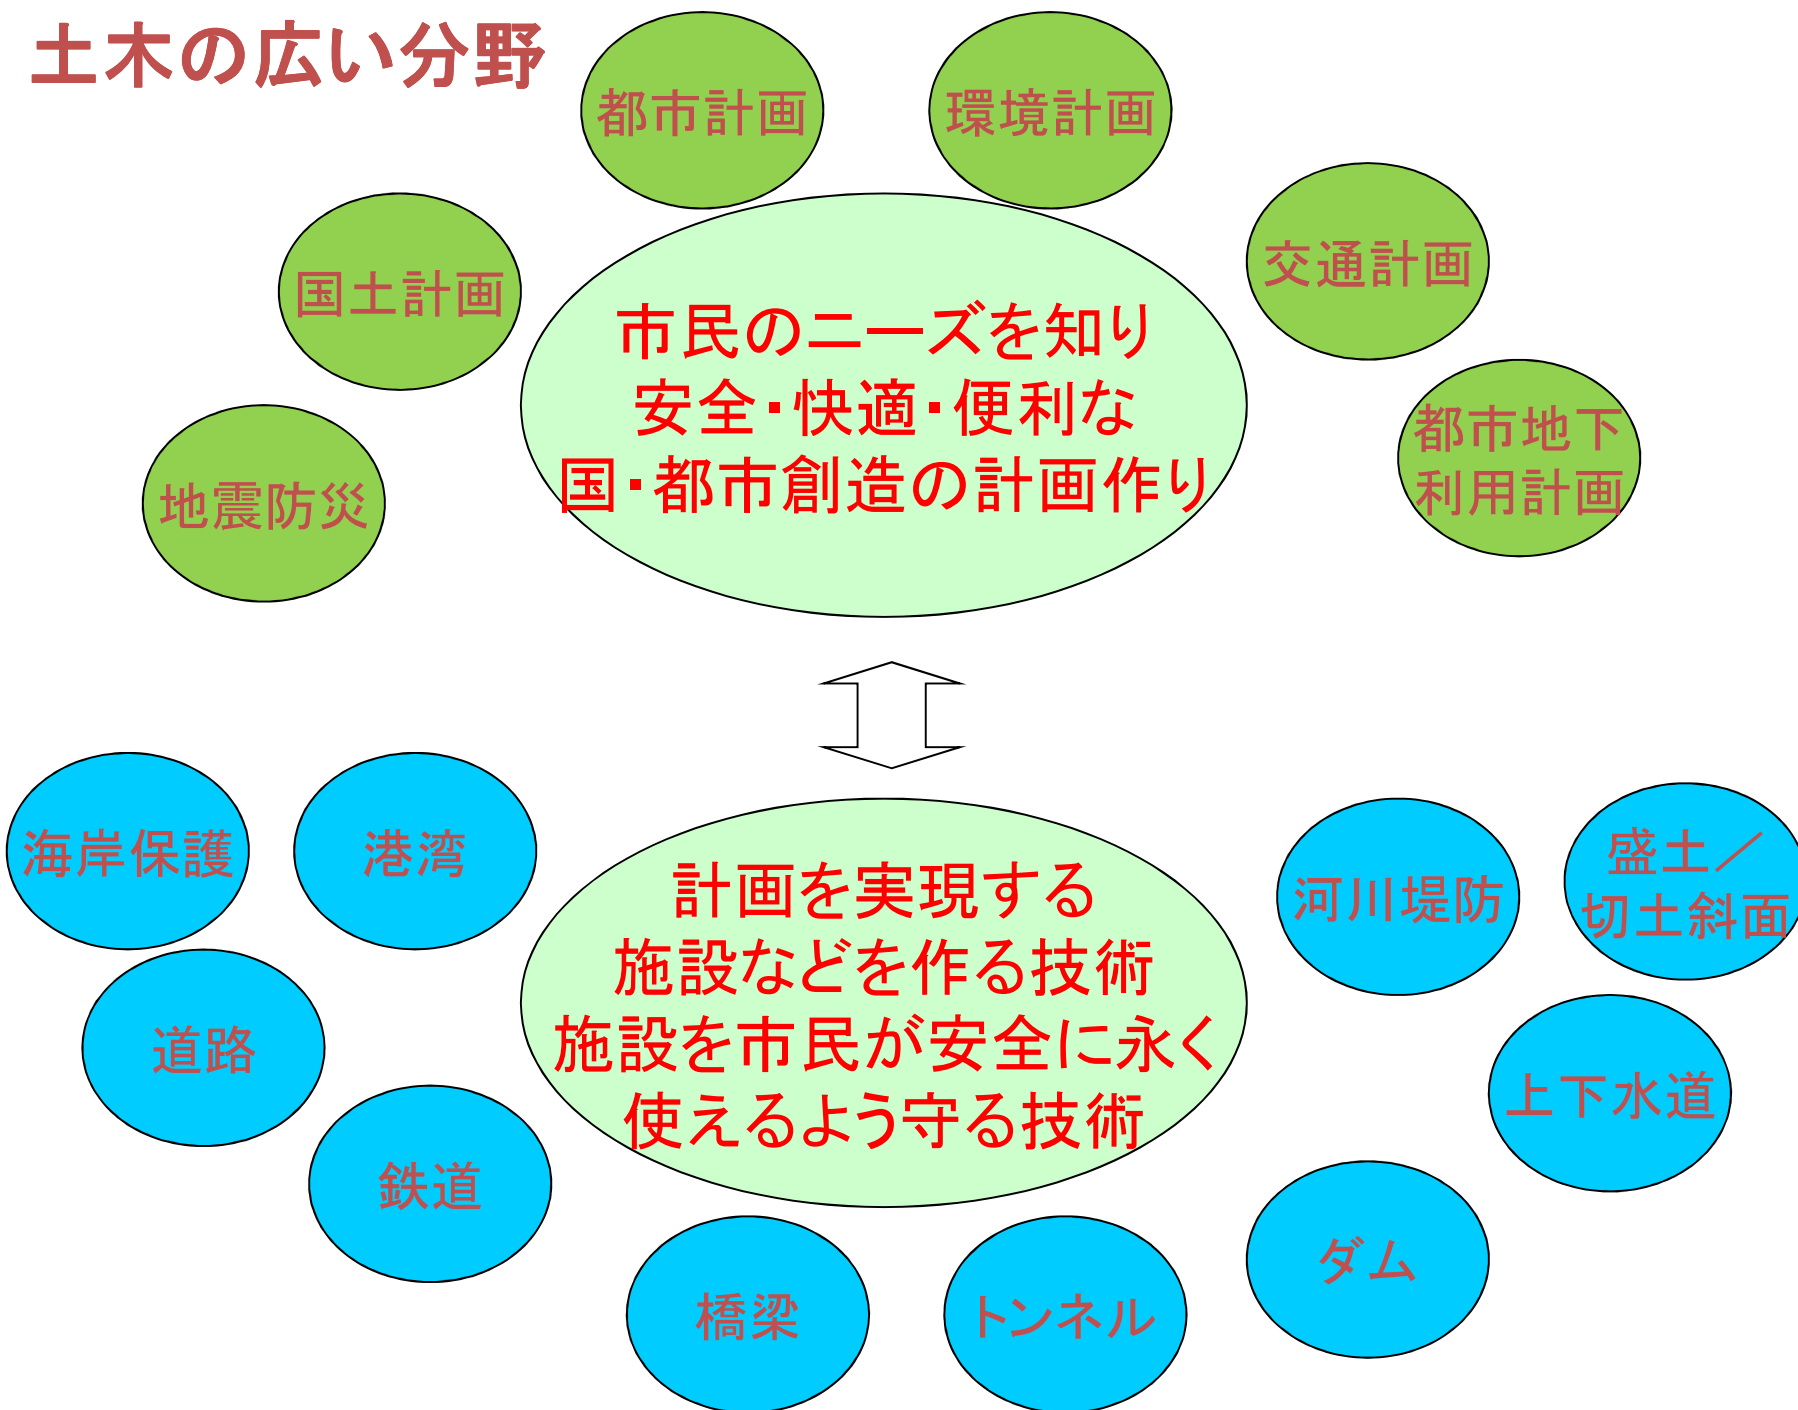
土木の広い分野

都市計画

環境計画

国土計画

交通計画

市民のニーズを知り
安全･快適･便利な
国･都市創造の計画作り

都市地下
利用計画

地震防災

海岸保護

港湾

計画を実現する
施設などを作る技術
施設を市民が安全に永く
使えるよう守る技術

河川堤防

盛土／
切土斜面

道路

上下水道

鉄道

ダム

橋梁

トンネル